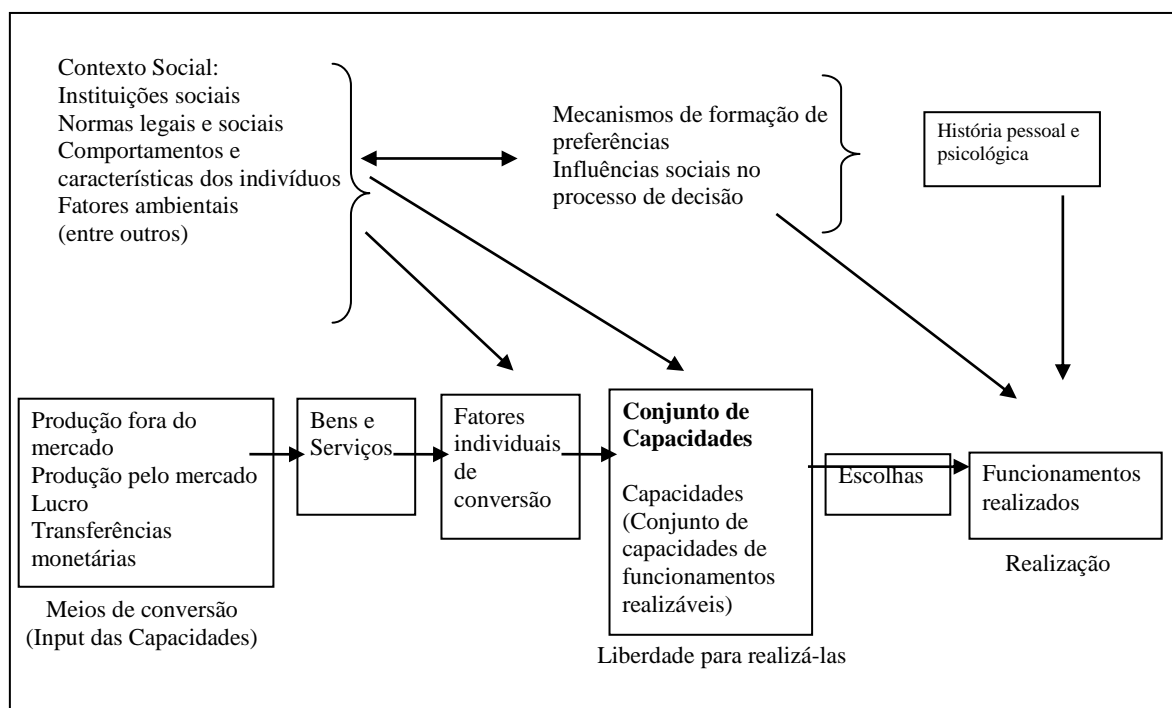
Contexto Social:
Instituições sociais
Normas legais e sociais
Comportamentos e características dos indivíduos
Fatores ambientais
(entre outros)

Mecanismos de formação de preferências
Influências sociais no processo de decisão

História pessoal e psicológica

Produção fora do mercado
Produção pelo mercado
Lucro
Transferências monetárias

Meios de conversão
(Input das Capacidades)

Bens e Serviços

Fatores individuais de conversão

**Conjunto de Capacidades**

Capacidades
(Conjunto de capacidades de funcionamentos realizáveis)

Liberdade para realizá-las

Escolhas

Funcionamentos realizados

Realização